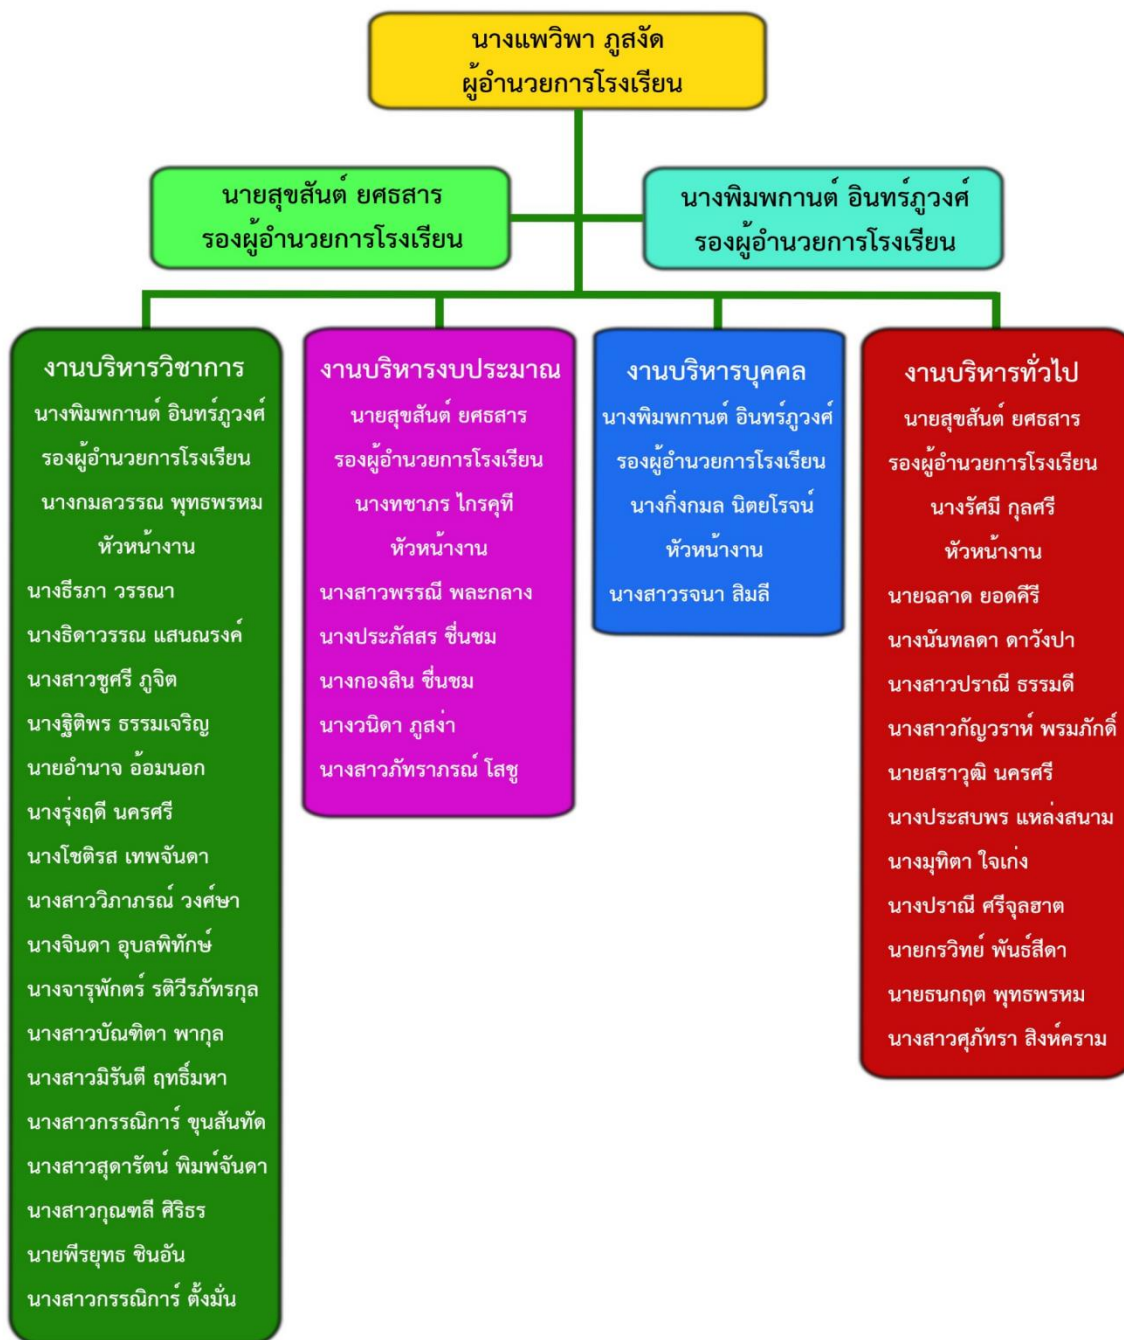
นางแพวิพา ภูสงัด
ผู้อำนวยการโรงเรียน

นายสุขสันต์ ยศธสาร
รองผู้อำนวยการโรงเรียน

นางพิมพกานต์ อินทร์ภูวงศ์
รองผู้อำนวยการโรงเรียน

งานบริหารวิชาการ
นางพิมพกานต์ อินทร์ภูวงศ์
รองผู้อำนวยการโรงเรียน
นางกมลวรรณ พุทธพรหม
หัวหน้างาน
นางธีรภา วรรณา
นางธิดาวรรณ แสนณรงค์
นางสาวชูศรี ภูจิต
นางฐิติพร ธรรมเจริญ
นายอำนาจ อ้อมนอก
นางรุ่งฤดี นครศรี
นางโชติรส เทพจันดา
นางสาววิภาภรณ์ วงศ์ษา
นางจินดา อุบลพิทักษ์
นางจารุพักตร์ รติวีรภัทรกุล
นางสาวบัณฑิตา พากุล
นางสาวมิรันตี ฤทธิ์มหา
นางสาวกรรณิการ์ ขุนสันทัด
นางสาวสุดารัตน์ พิมพ์จันดา
นางสาวกุณฑลี ศิริธร
นายพีรยุทธ ชินอัน
นางสาวกรรณิการ์ ตั้งมั่น

งานบริหารงบประมาณ
นายสุขสันต์ ยศธสาร
รองผู้อำนวยการโรงเรียน
นางทชาภร ไกรคุที
หัวหน้างาน
นางสาวพรรณี พละกลาง
นางประภัสสร ชื่นชม
นางกองสิน ชื่นชม
นางวนิดา ภูสง่า
นางสาวภัทราภรณ์ โสชู

งานบริหารบุคคล
นางพิมพกานต์ อินทร์ภูวงศ์
รองผู้อำนวยการโรงเรียน
นางกิ่งกมล นิตยโรจน์
หัวหน้างาน
นางสาวรจนา สิมลี

งานบริหารทั่วไป
นายสุขสันต์ ยศธสาร
รองผู้อำนวยการโรงเรียน
นางรัศมี กุลศรี
หัวหน้างาน
นายฉลาด ยอดคีรี
นางนันทลดา ดาวังปา
นางสาวปราณี ธรรมดี
นางสาวกัญวราห์ พรมภักดิ์
นายสราวุฒิ นครศรี
นางประสบพร แหล่งสนาม
นางมุทิตา ใจเก่ง
นางปราณี ศรีจุลฮาต
นายกรวิทย์ พันธ์สีดา
นายธนกฤต พุทธพรหม
นางสาวศุภัทรา สิงห์คราม